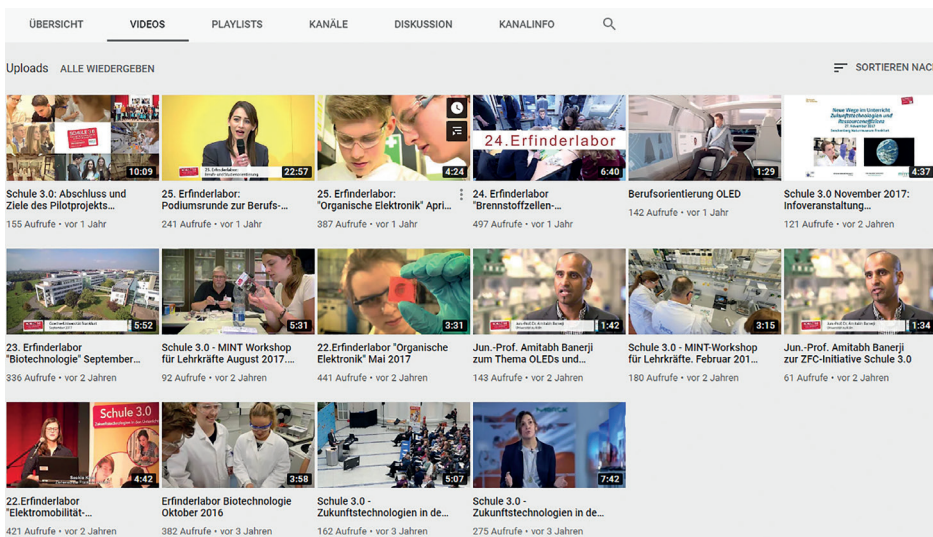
ÜBERSICHT VIDEOS PLAYLISTS KANÄLE DISKUSSION KANALINFO

Uploads ALLE WIEDERGEBEN

SORTIEREN NACH

10:09
Schule 3.0: Abschluss und Ziele des Pilotprojekts...
155 Aufrufe • vor 1 Jahr

22:57
25. Erfinderlabor: Podiumsrunde zur Berufs-...
241 Aufrufe • vor 1 Jahr

4:24
25. Erfinderlabor: "Organische Elektronik" Apri...
387 Aufrufe • vor 1 Jahr

24.Erfinderlabor
6:40
24. Erfinderlabor "Brennstoffzellen-...
497 Aufrufe • vor 1 Jahr

1:29
Berufsorientierung OLED
142 Aufrufe • vor 1 Jahr

Neue Wege im Unterricht
4:37
Schule 3.0 November 2017: Infoveranstaltung...
121 Aufrufe • vor 2 Jahren

5:52
23. Erfinderlabor "Biotechnologie" September...
336 Aufrufe • vor 2 Jahren

5:31
Schule 3.0 - MINT Workshop für Lehrkräfte August 2017....
92 Aufrufe • vor 2 Jahren

3:31
22.Erfinderlabor "Organische Elektronik" Mai 2017
441 Aufrufe • vor 2 Jahren

1:42
Jun.-Prof. Amitabh Banerji zum Thema OLEDs und...
143 Aufrufe • vor 2 Jahren

3:15
Schule 3.0 - MINT-Workshop für Lehrkräfte. Februar 201...
180 Aufrufe • vor 2 Jahren

1:34
Jun.-Prof. Amitabh Banerji zur ZFC-Initiative Schule 3.0
61 Aufrufe • vor 2 Jahren

Schule 3.0
4:42
22.Erfinderlabor "Elektromobilität-...
421 Aufrufe • vor 2 Jahren

3:58
Erfinderlabor Biotechnologie Oktober 2016
382 Aufrufe • vor 3 Jahren

5:07
Schule 3.0 - Zukunftstechnologien in de...
162 Aufrufe • vor 3 Jahren

7:42
Schule 3.0 - Zukunftstechnologien in de...
275 Aufrufe • vor 3 Jahren